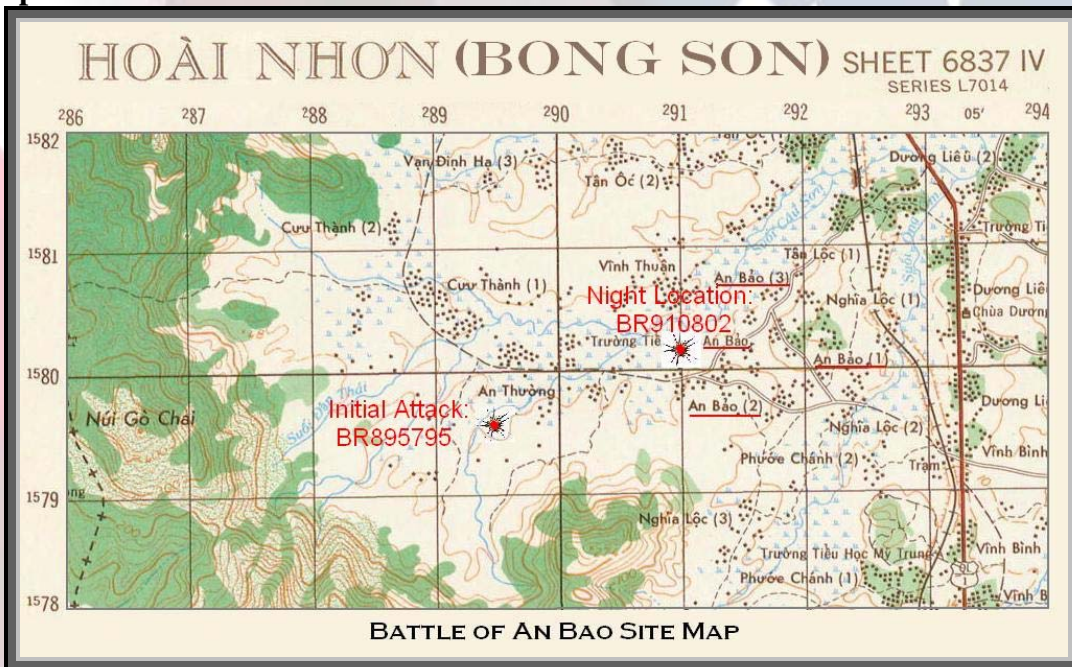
HOÀI NHƠN (BONG SON) SHEET 6837 IV
SERIES L7014

$^{2}86$ $^{2}87$ $^{2}88$ $^{2}89$ $^{2}90$ $^{2}91$ $^{2}92$ $^{2}93$ 05' $^{2}94$

$^{15}82$ $^{15}81$ $^{15}80$ $^{15}79$ $^{15}78$

Tân Ốc
Van Đình Hạ (3)
Tân Ốc (2)
Dương Liễu (2)
Cưu Thành (2)
Trường Ti
Suối Cát Sơn
Tân Lộc (1)
Vĩnh Thuận
An Bảo (3)
Cưu Thành (1)
Night Location:
BR910802
Nghĩa Lộc (1)
Dương Liê
Chùa Dương
Trường Tiê
An Bảo
An Bảo (1)
An Thường
Initial Attack:
BR895795
An Bảo (2)
Núi Gò Chài
Suối Đá Thái
Dương Li
Nghĩa Lộc (2)
Vĩnh Bình
Phước Chánh (2)
Trạm
Nghĩa Lộc (3)
Trường Tiểu Học Mỹ Trung
Vĩnh Bình
Phước Chánh (1)
Vĩnh B

BATTLE OF AN BAO SITE MAP